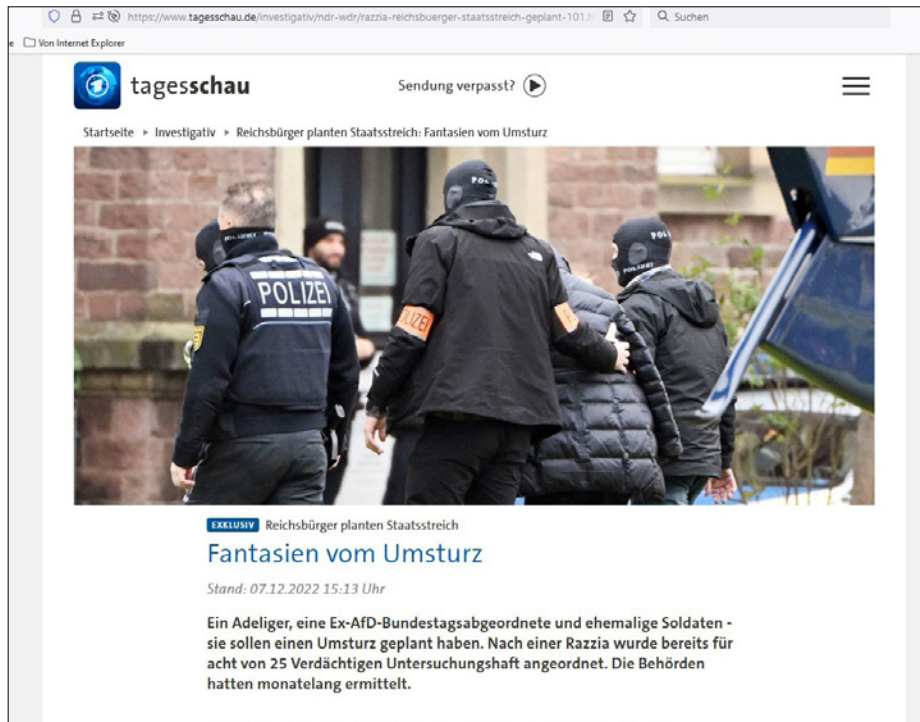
https://www.tagesschau.de/investigativ/ndr-wdr/razzia-reichsbuerger-staatsstreich-geplant-101.h

Suchen

Von Internet Explorer

tagesschau

Sendung verpasst?

Startseite ▸ Investigativ ▸ Reichsbürger planten Staatsstreich: Fantasien vom Umsturz

POLIZEI

POLIZEI

POLIZEI

EXKLUSIV Reichsbürger planten Staatsstreich

Fantasien vom Umsturz

Stand: 07.12.2022 15:13 Uhr

Ein Adeliger, eine Ex-AfD-Bundestagsabgeordnete und ehemalige Soldaten - sie sollen einen Umsturz geplant haben. Nach einer Razzia wurde bereits für acht von 25 Verdächtigen Untersuchungshaft angeordnet. Die Behörden hatten monatelang ermittelt.